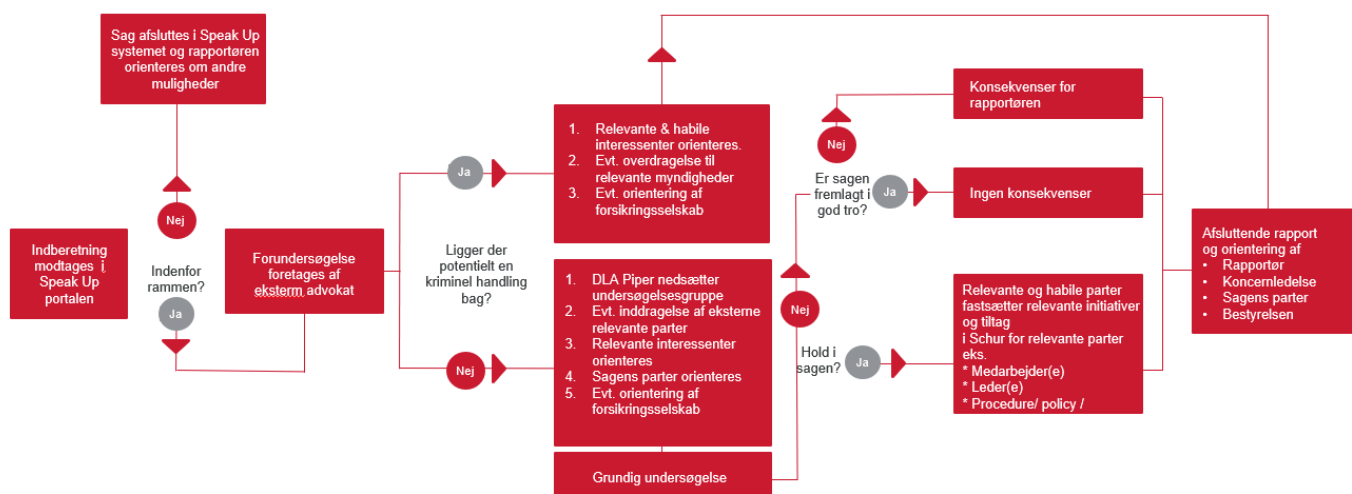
Sag afsluttes i Speak Up systemet og rapportøren orienteres om andre muligheder

Nej

Indberetning modtages i Speak Up portalen

Indenfor rammen?

Ja

Forundersøgelse foretages af eksterm advokat

Ja

Ligger der potentielt en kriminel handling bag?

Nej

1. Relevante & habile interessenter orienteres.
2. Evt. overdragelse til relevante myndigheder
3. Evt. orientering af forsikringsselskab

1. DLA Piper nedsætter undersøgelsesgruppe
2. Evt. inddragelse af eksterne relevante parter
3. Relevante interessenter orienteres
4. Sagens parter orienteres
5. Evt. orientering af forsikringsselskab

Grundig undersøgelse

Nej

Er sagen fremlagt i god tro?

Ja

Nej

Hold i sagen?

Ja

Konsekvenser for rapportøren

Ingen konsekvenser

Relevante og habile parter fastsætter relevante initiativer og tiltag i Schur for relevante parter eks.
* Medarbejder(e)
* Leder(e)
* Procedure/ policy /

Afsluttende rapport og orientering af
• Rapportør
• Koncernledelse
• Sagens parter
• Bestyrelsen